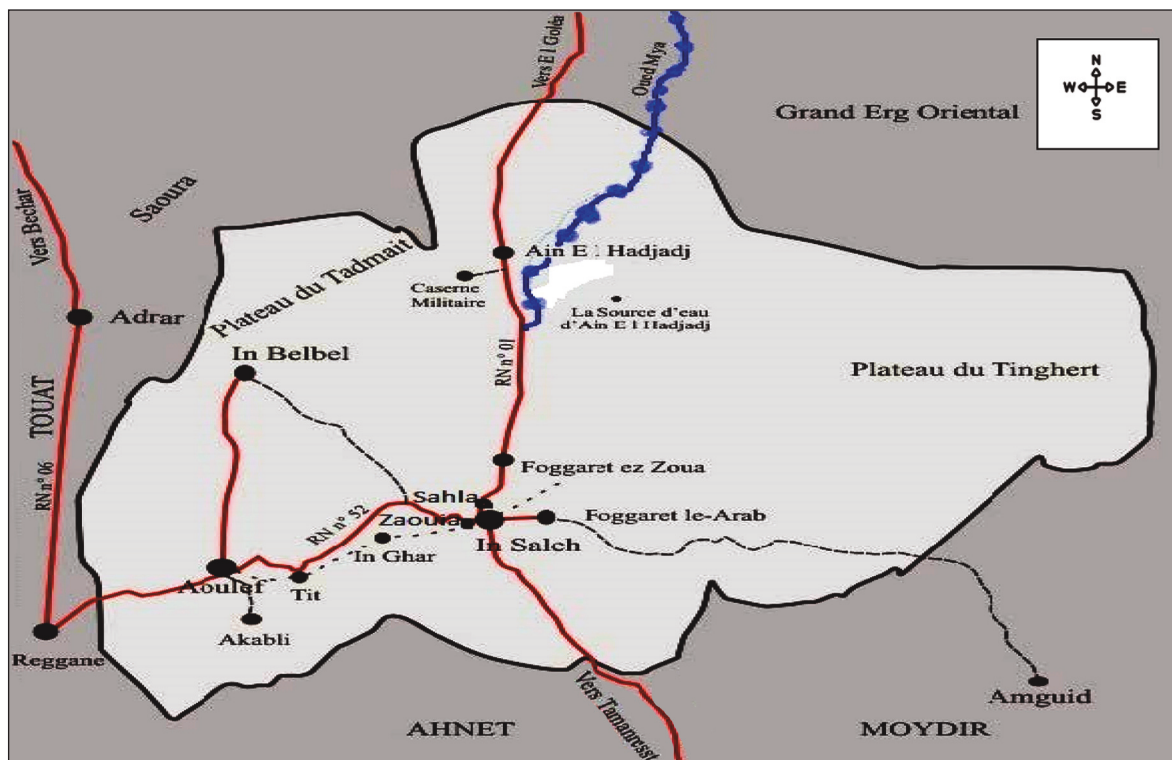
N
W E
S

Grand Erg Oriental

Vers El Golea

Oued Mya

Vers Bechar

Saoura

Ain E l Hadjadj

Caserne Militaire

La Source d'eau d'Ain E l Hadjadj

Plateau du Tadmait

Adrar

In Belbel

RN n° 01

Plateau du Tinghert

TOUAT

Foggaret ez Zoua

Sahla

RN n° 06

RN n° 52

Zaouia

Foggaret le-Arab

In Salch

'In Ghar

Aoulef

Tit

Akabli

Reggane

Amguid

AHNET

Vers Tamanrasset

MOYDIR